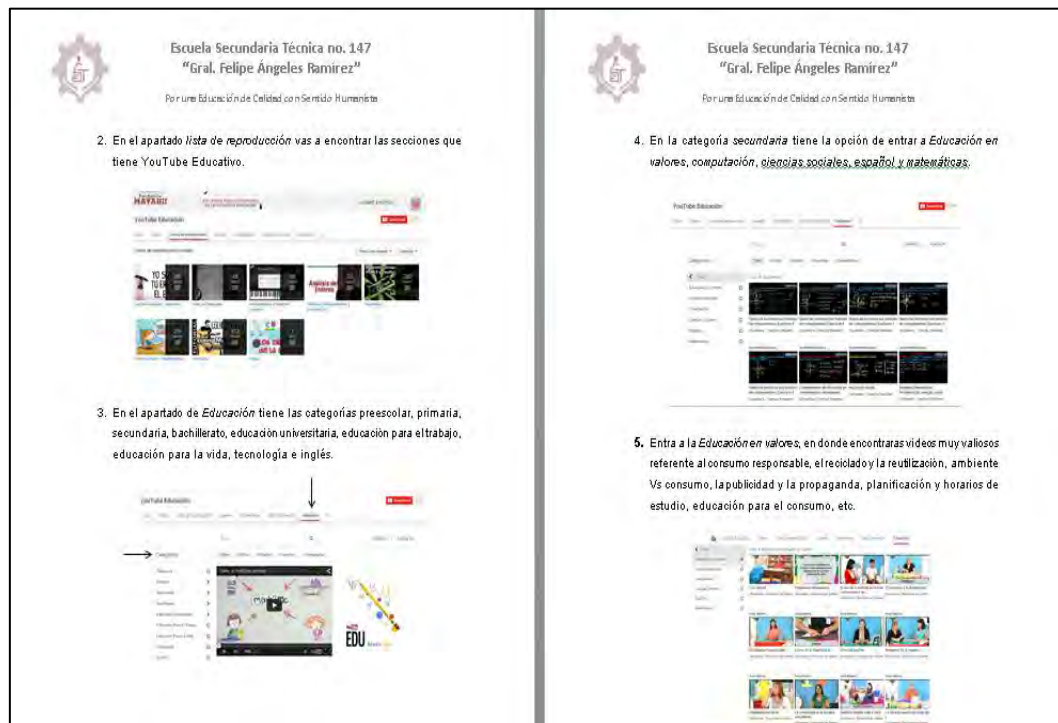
Escuela Secundaria Técnica no. 147
"Gral. Felipe Ángeles Ramírez"

Por una Educación de Calidad con Sentido Humanista

2. En el apartado *lista de reproducción* vas a encontrar las secciones que tiene YouTube Educativo.

YouTube Educación

3. En el apartado de *Educación* tiene las categorías preescolar, primaria, secundaria, bachillerato, educación universitaria, educación para el trabajo, educación para la vida, tecnología e inglés.

YouTube Educación

Categorías

EDU

Escuela Secundaria Técnica no. 147
"Gral. Felipe Ángeles Ramírez"

Por una Educación de Calidad con Sentido Humanista

4. En la categoría *secundaria* tiene la opción de entrar a *Educación en valores*, *computación*, ciencias sociales, español y matemáticas.

YouTube Educación

5. Entra a la *Educación en valores*, en donde encontraras videos muy valiosos referente al consumo responsable, el reciclado y la reutilización, ambiente Vs consumo, la publicidad y la propaganda, planificación y horarios de estudio, educación para el consumo, etc.